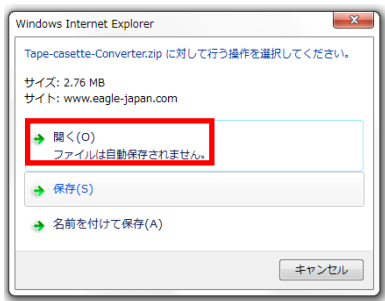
Windows Internet Explorer

Tape-casette-Converter.zip に対して行う操作を選択してください。

サイズ: 2.76 MB
サイト: www.eagle-japan.com

開く(O)
ファイルは自動保存されません。

保存(S)

名前を付けて保存(A)

キャンセル